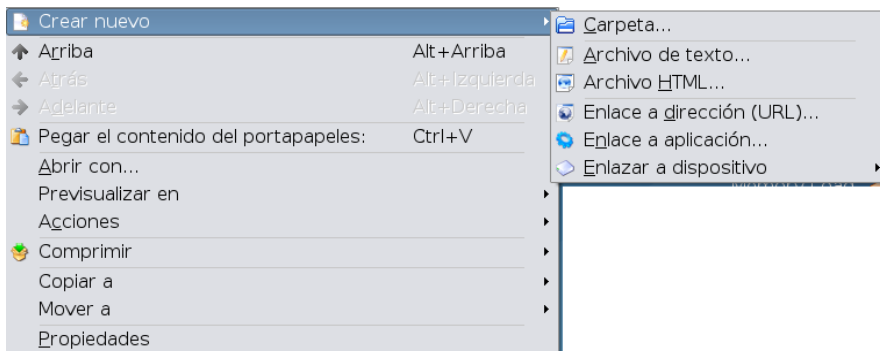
Crear nuevo
Arriba Alt+Arriba
Atrás Alt+Izquierda
Adelante Alt+Derecha
Pegar el contenido del portapapeles: Ctrl+V
Abrir con...
Previsualizar en
Acciones
Comprimir
Copiar a
Mover a
Propiedades

Carpeta...
Archivo de texto...
Archivo HTML...
Enlace a dirección (URL)...
Enlace a aplicación...
Enlazar a dispositivo